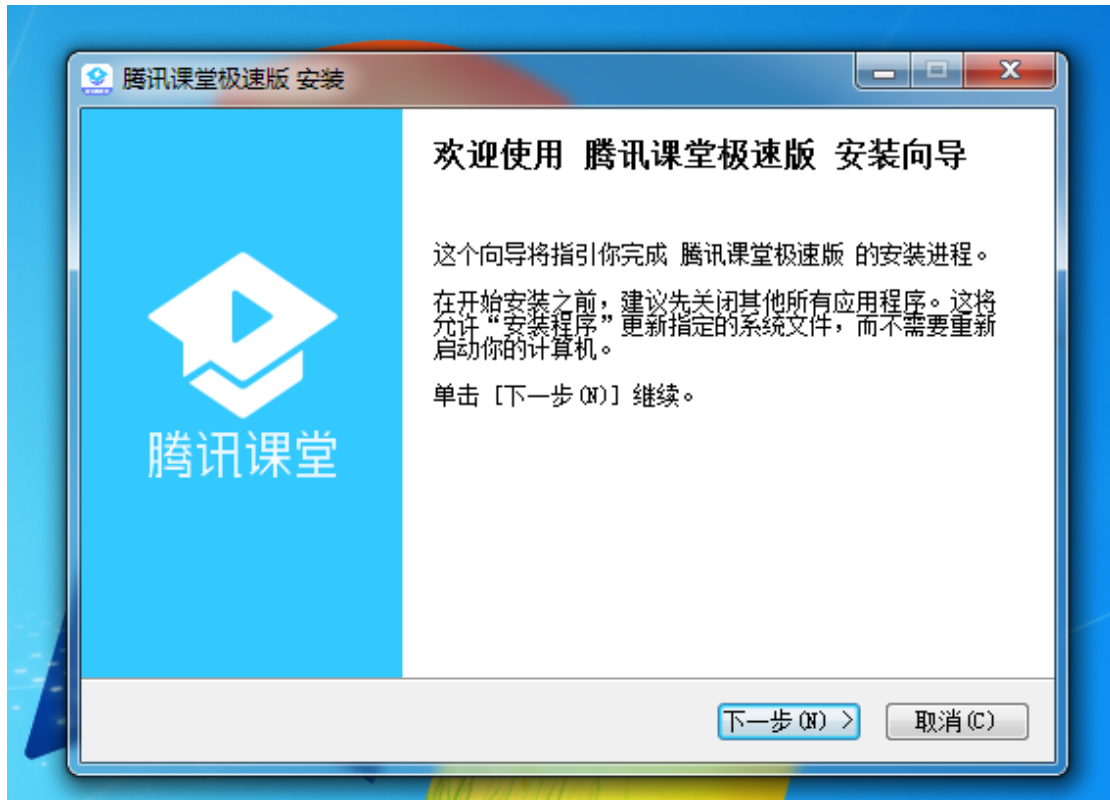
腾讯课堂极速版 安装

欢迎使用 腾讯课堂极速版 安装向导

这个向导将指引你完成 腾讯课堂极速版 的安装进程。

在开始安装之前，建议先关闭其他所有应用程序。这将允许“安装程序”更新指定的系统文件，而不需要重新启动你的计算机。

单击［下一步(N)］继续。

腾讯课堂

下一步(N) >

取消(C)